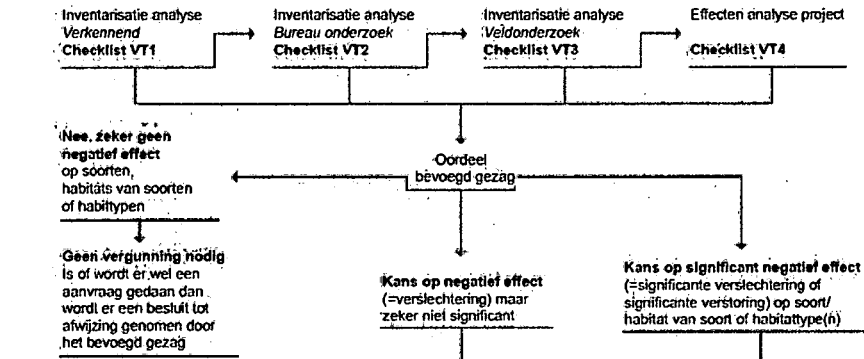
Inventarisatie analyse
Verkennend
Checklist VT1

Inventarisatie analyse
Bureau onderzoek
Checklist VT2

Inventarisatie analyse
Veldonderzoek
Checklist VT3

Effecten analyse project
Checklist VT4

Nee, zeker geen negatief effect op soorten, habitats van soorten of habitypen

Oordeel bevoegd gezag

Geen vergunning nodig
Is of wordt er wel een aanvraag gedaan dan wordt er een besluit tot afwijzing genomen door het bevoegd gezag

Kans op negatief effect (=verslechtering) maar zeker niet significant

Kans op significant negatief effect (=significante verslechtering of significante verstoring) op soort/ habitat van soort of habitattype(n)